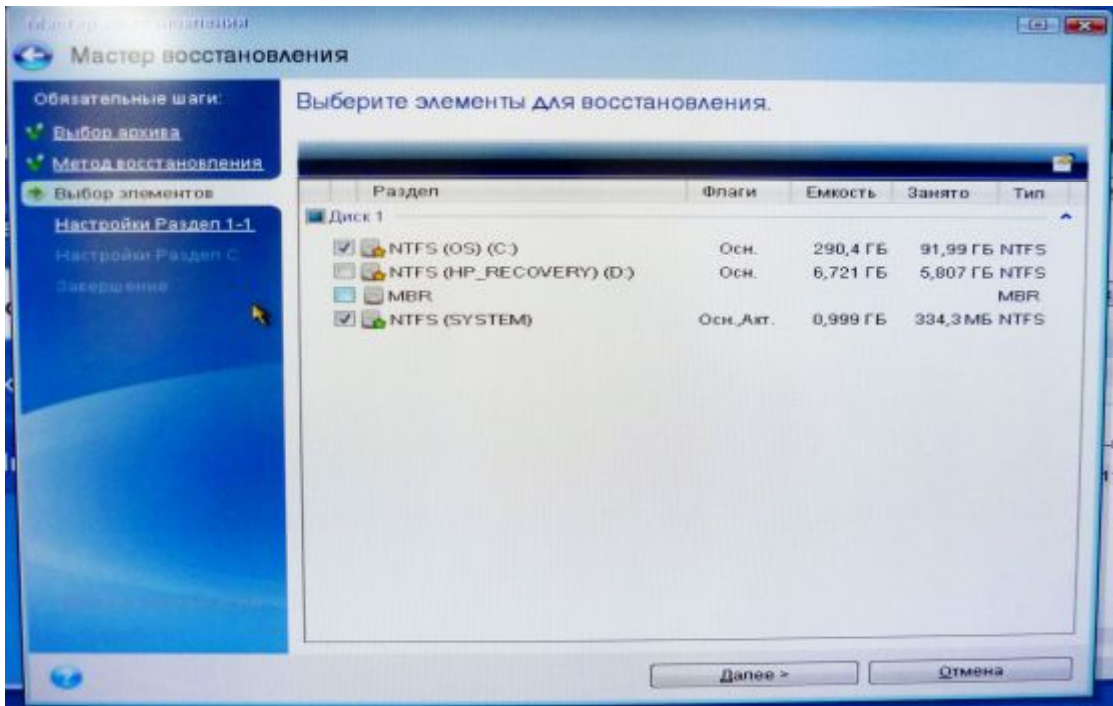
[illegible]

Мастер восстановления

Обязательные шаги:
Выбор архива
Метод восстановления
Выбор элементов
Настройки Раздел 1-1
Настройки Раздел С
Завершение

Выберите элементы для восстановления.

| Раздел | Флаги | Емкость | Занято | Тип |
|---|---|---|---|---|
| Диск 1 | | | | |
| NTFS (OS) (C:) | Осн. | 298,4 ГБ | 91,99 ГБ | NTFS |
| NTFS (HP_RECOVERY) (D:) | Осн. | 6,721 ГБ | 5,807 ГБ | NTFS |
| MBR | | | | MBR |
| NTFS (SYSTEM) | Осн.,Акт. | 0,999 ГБ | 334,3 МБ | NTFS |

Далее >
Отмена